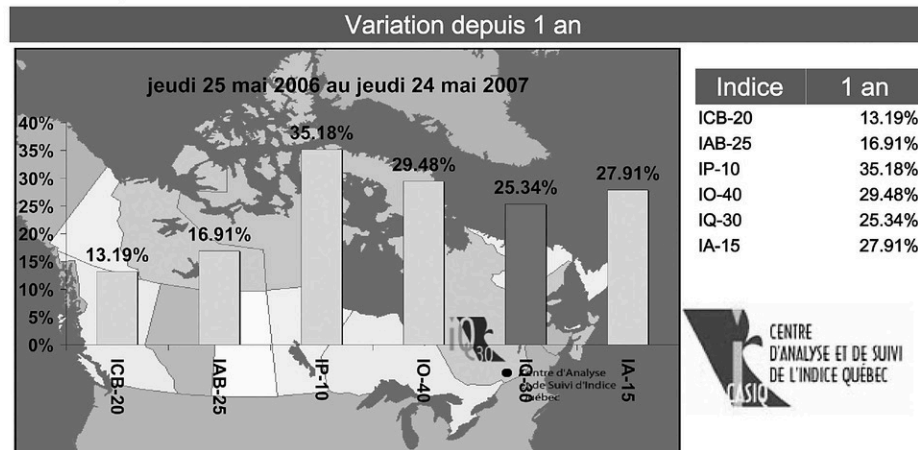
Variation depuis 1 an

jeudi 25 mai 2006 au jeudi 24 mai 2007

40%
35%
30%
25%
20%
15%
10%
5%
0%

13.19%
16.91%
35.18%
29.48%
25.34%
27.91%

ICB-20
IAB-25
IP-10
IO-40
IQ-30
IA-15

iQ 30
Centre d'Analyse de Suivi d'Indice Québec

| Indice | 1 an |
|---|---|
| ICB-20 | 13.19% |
| IAB-25 | 16.91% |
| IP-10 | 35.18% |
| IO-40 | 29.48% |
| IQ-30 | 25.34% |
| IA-15 | 27.91% |

CENTRE D'ANALYSE ET DE SUIVI DE L'INDICE QUÉBEC
CASIQ